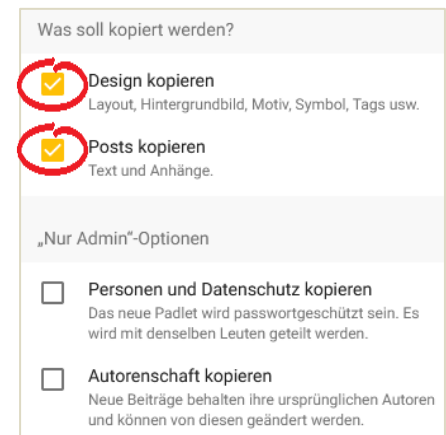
Was soll kopiert werden?

Design kopieren
Layout, Hintergrundbild, Motiv, Symbol, Tags usw.

Posts kopieren
Text und Anhänge.

„Nur Admin“-Optionen

Personen und Datenschutz kopieren
Das neue Padlet wird passwortgeschützt sein. Es wird mit denselben Leuten geteilt werden.

Autorenschaft kopieren
Neue Beiträge behalten ihre ursprünglichen Autoren und können von diesen geändert werden.